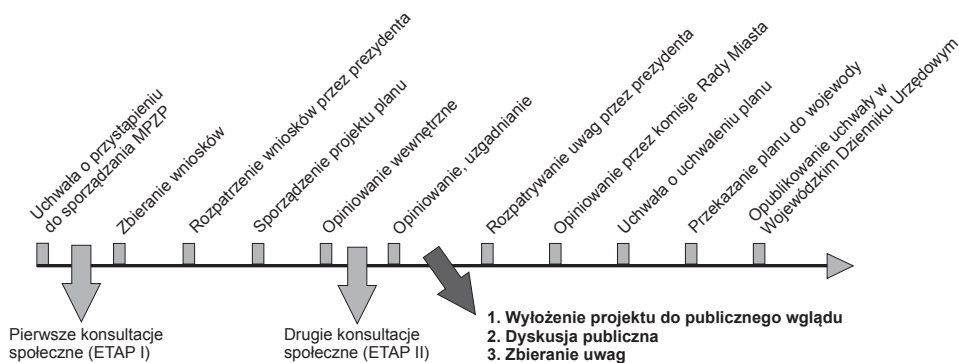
Uchwała o przystąpieniu do sporządzania MPZP

Zbieranie wniosków

Rozpatrzenie wniosków przez prezydenta

Sporządzenie projektu planu

Opiniowanie wewnętrzne

Opiniowanie, uzgadnianie

Rozpatrywanie uwag przez prezydenta

Opiniowanie przez komisje Rady Miasta

Uchwała o uchwaleniu planu

Przekazanie planu do wojewody

Opublikowanie uchwały w Wojewódzkim Dzienniku Urzędowym

Pierwsze konsultacje społeczne (ETAP I)

Drugie konsultacje społeczne (ETAP II)

**1. Wyłożenie projektu do publicznego wglądu**
**2. Dyskusja publiczna**
**3. Zbieranie uwag**